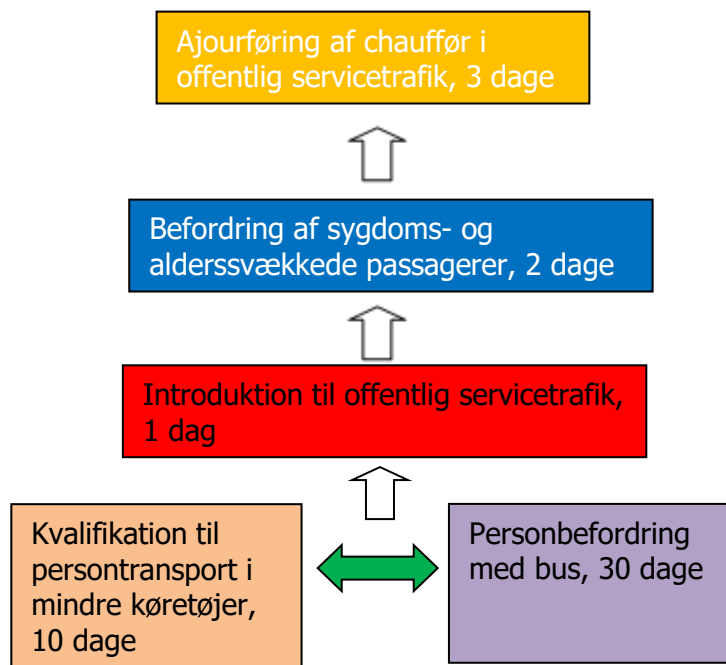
Ajourføring af chauffør i offentlig servicetrafik, 3 dage

Befordring af sygdoms- og alderssvækkede passagerer, 2 dage

Introduktion til offentlig servicetrafik, 1 dag

Kvalifikation til persontransport i mindre køretøjer, 10 dage

Personbefordring med bus, 30 dage